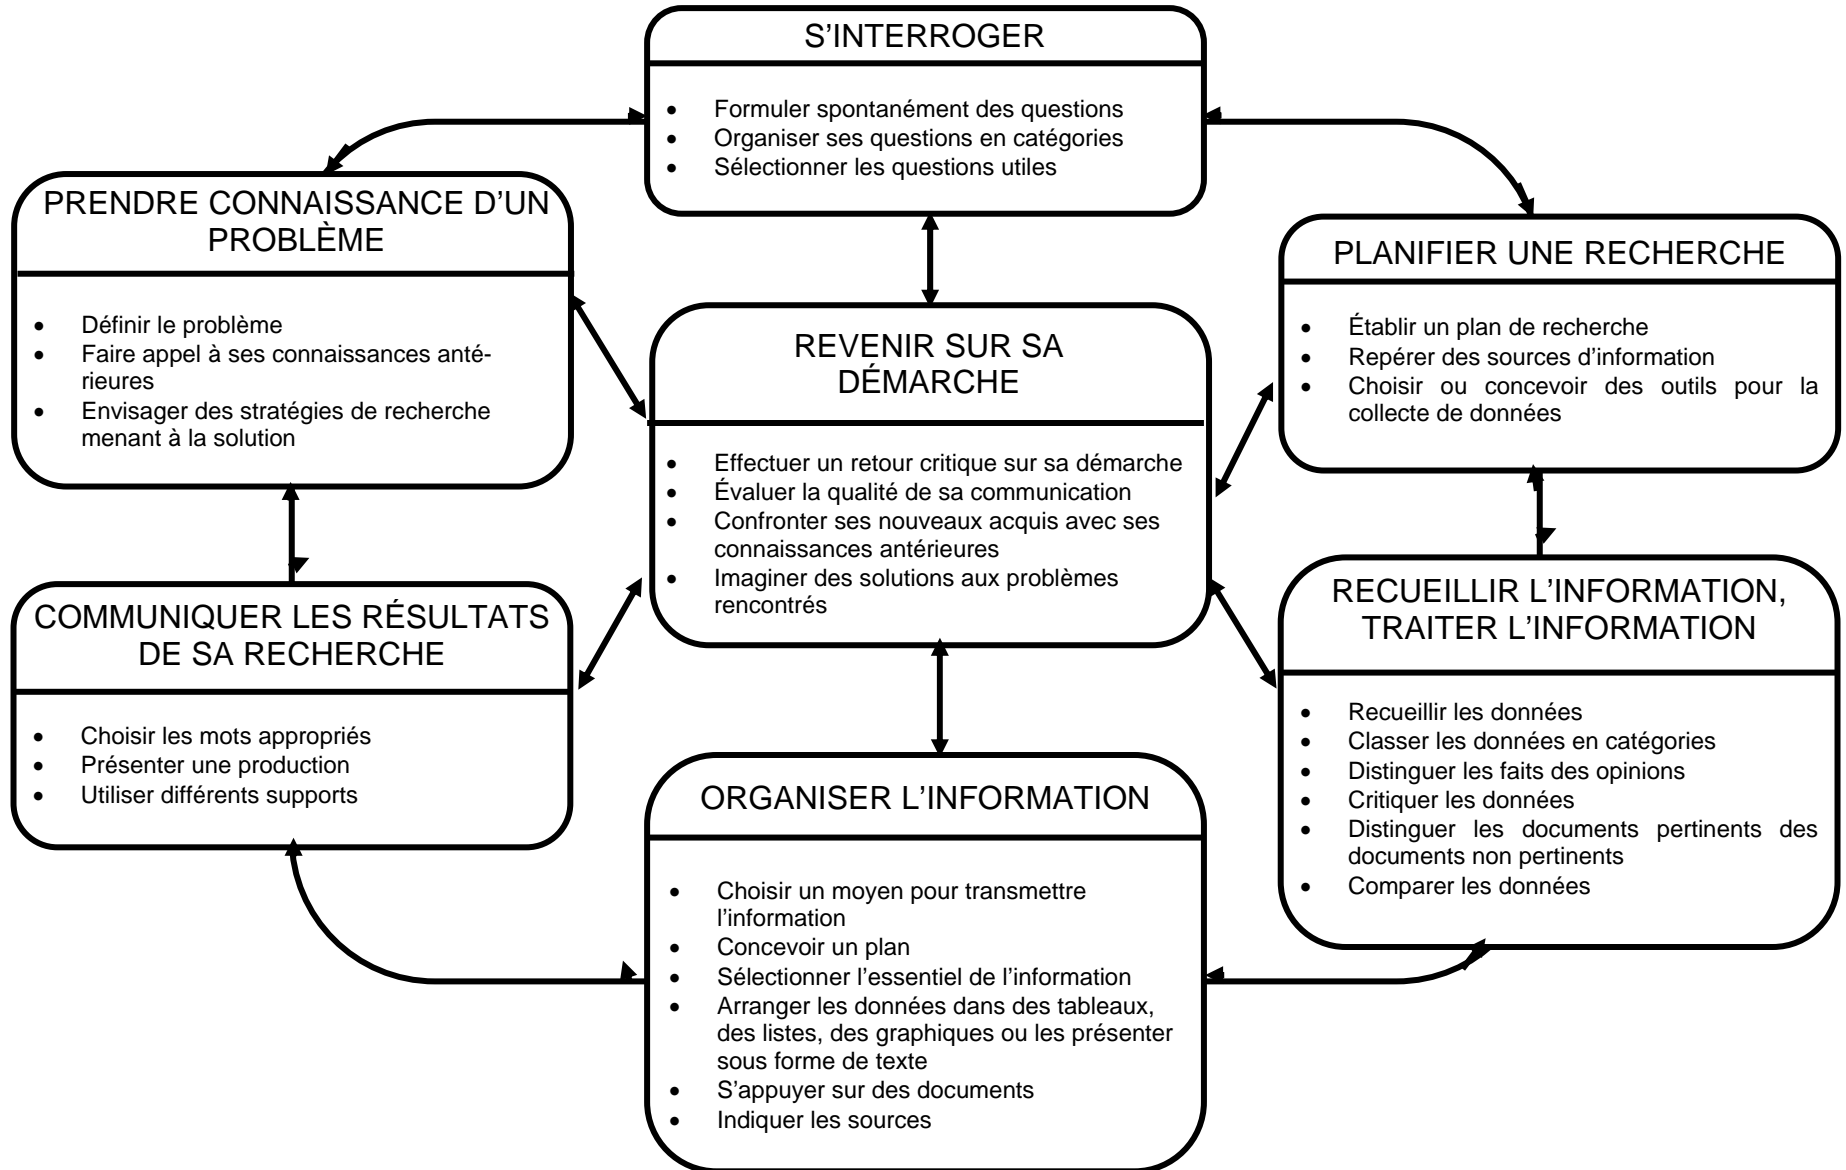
S'INTERROGER

- Formuler spontanément des questions
- Organiser ses questions en catégories
- Sélectionner les questions utiles

PRENDRE CONNAISSANCE D'UN PROBLÈME

- Définir le problème
- Faire appel à ses connaissances antérieures
- Envisager des stratégies de recherche menant à la solution

PLANIFIER UNE RECHERCHE

- Établir un plan de recherche
- Repérer des sources d'information
- Choisir ou concevoir des outils pour la collecte de données

REVENIR SUR SA DÉMARCHE

- Effectuer un retour critique sur sa démarche
- Évaluer la qualité de sa communication
- Confronter ses nouveaux acquis avec ses connaissances antérieures
- Imaginer des solutions aux problèmes rencontrés

COMMUNIQUER LES RÉSULTATS DE SA RECHERCHE

- Choisir les mots appropriés
- Présenter une production
- Utiliser différents supports

RECUEILLIR L'INFORMATION, TRAITER L'INFORMATION

- Recueillir les données
- Classer les données en catégories
- Distinguer les faits des opinions
- Critiquer les données
- Distinguer les documents pertinents des documents non pertinents
- Comparer les données

ORGANISER L'INFORMATION

- Choisir un moyen pour transmettre l'information
- Concevoir un plan
- Sélectionner l'essentiel de l'information
- Arranger les données dans des tableaux, des listes, des graphiques ou les présenter sous forme de texte
- S'appuyer sur des documents
- Indiquer les sources